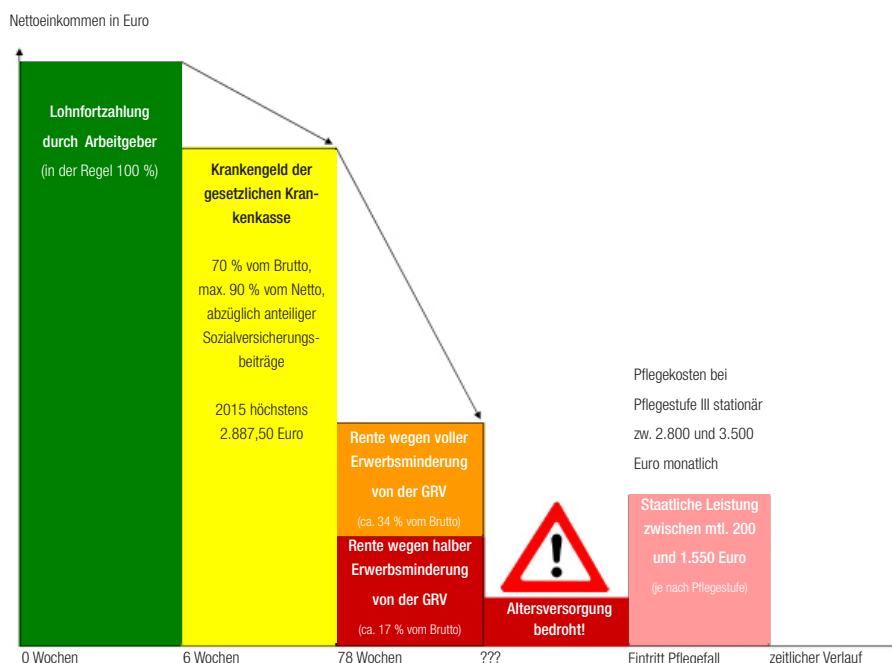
Nettoeinkommen in Euro

Lohnfortzahlung durch Arbeitgeber
(in der Regel 100 %)

Krankengeld der gesetzlichen Krankenkasse

70 % vom Brutto, max. 90 % vom Netto, abzüglich anteiliger Sozialversicherungsbeiträge

2015 höchstens 2.887,50 Euro

Rente wegen voller Erwerbsminderung von der GRV
(ca. 34 % vom Brutto)

Rente wegen halber Erwerbsminderung von der GRV
(ca. 17 % vom Brutto)

Altersversorgung bedroht!

Pflegekosten bei Pflegestufe III stationär zw. 2.800 und 3.500 Euro monatlich

Staatliche Leistung zwischen mtl. 200 und 1.550 Euro
(je nach Pflegestufe)

0 Wochen
6 Wochen
78 Wochen
???
Eintritt Pflegefall
zeitlicher Verlauf